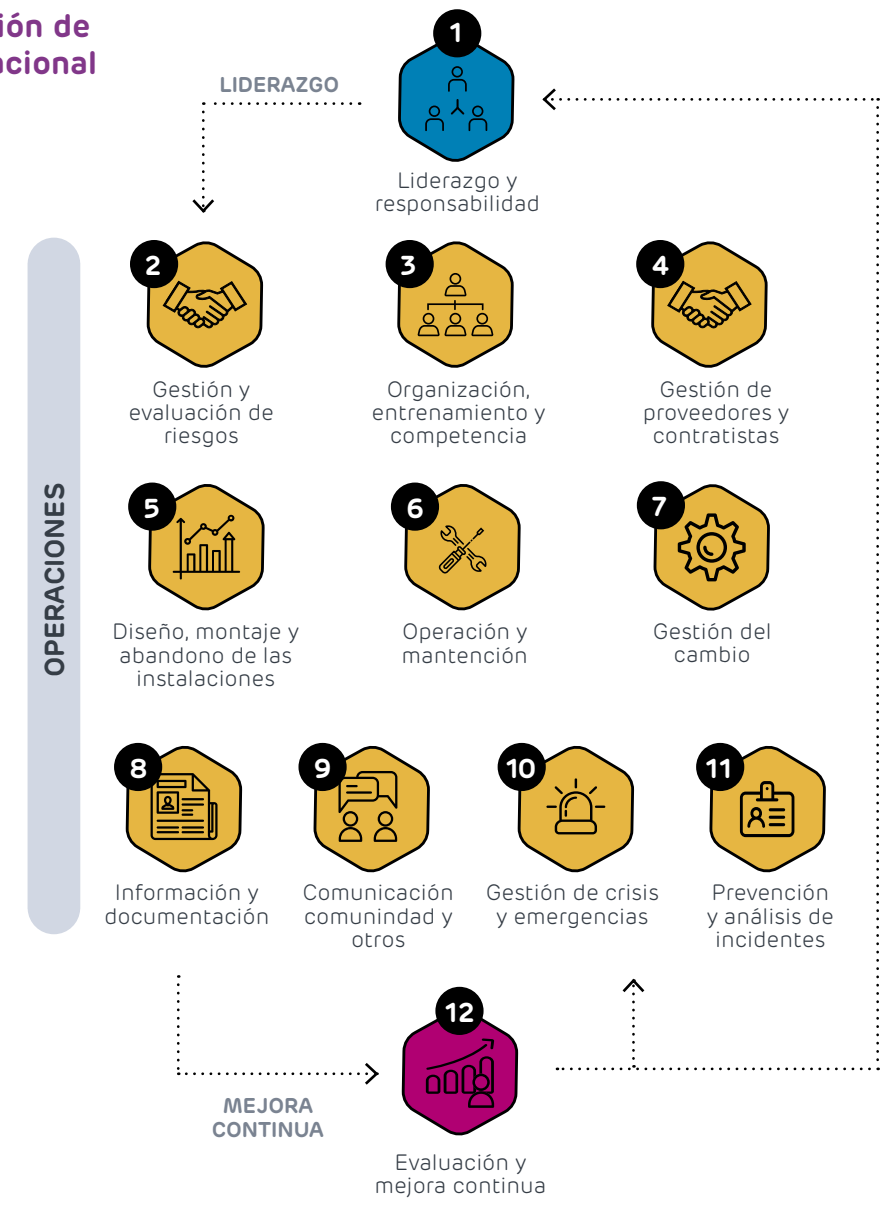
ión de
ocional

LIDERAZGO

1
Liderazgo y responsabilidad

OPERACIONES

2
Gestión y evaluación de riesgos

3
Organización, entrenamiento y competencia

4
Gestión de proveedores y contratistas

5
Diseño, montaje y abandono de las instalaciones

6
Operación y mantención

7
Gestión del cambio

8
Información y documentación

9
Comunicación comunindad y otros

10
Gestión de crisis y emergencias

11
Prevención y análisis de incidentes

MEJORA CONTINUA

12
Evaluación y mejora continua